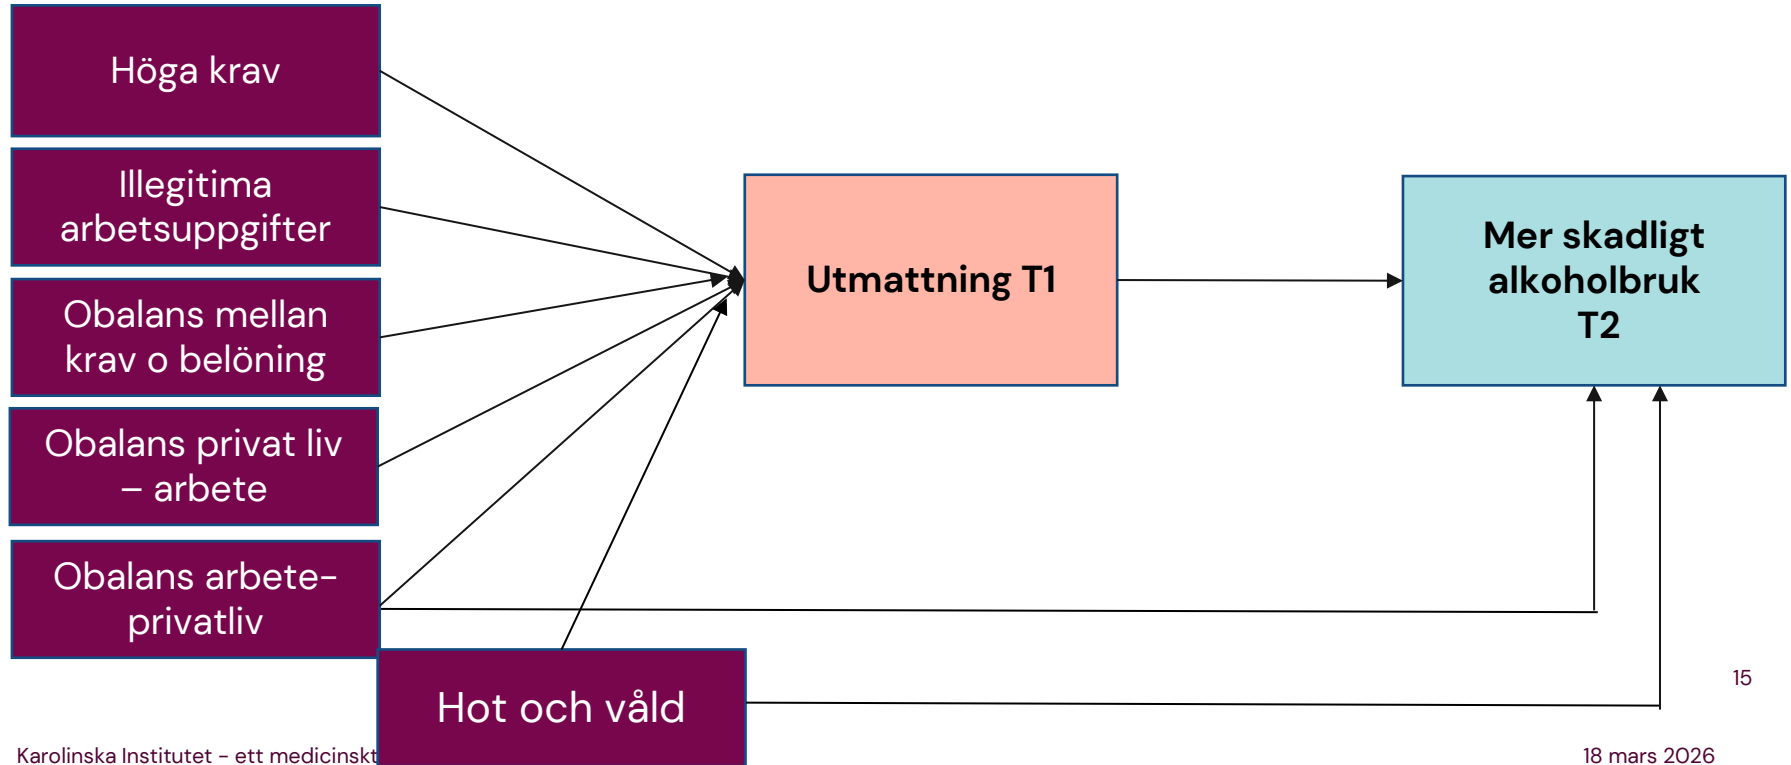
Höga krav

Illegitima arbetsuppgifter

Obalans mellan krav o belöning

Obalans privat liv – arbete

Obalans arbete-privatliv

Hot och våld

Utmattning T1

Mer skadligt alkoholbruk T2

15

Karolinska Institutet – ett medicinskt

18 mars 2026